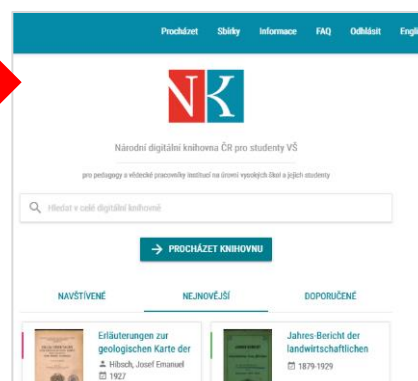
Procházet Sbírky Informace FAQ Odhlásit Engli

NK

Národní digitální knihovna ČR pro studenty VŠ

pro pedagogy a vědecké pracovníky institucí na úrovni vysokých škol a jejich studenty

Hledat v celé digitální knihovně

→ PROCHÁZET KNIHOVNU

NAVŠTÍVENÉ NEJNOVĚJŠÍ DOPORUČENÉ

Erläuterungen zur geologischen Karte der
Hibsch, Josef Emanuel
1927

Jahres-Bericht der landwirtschaftlichen
1879-1929